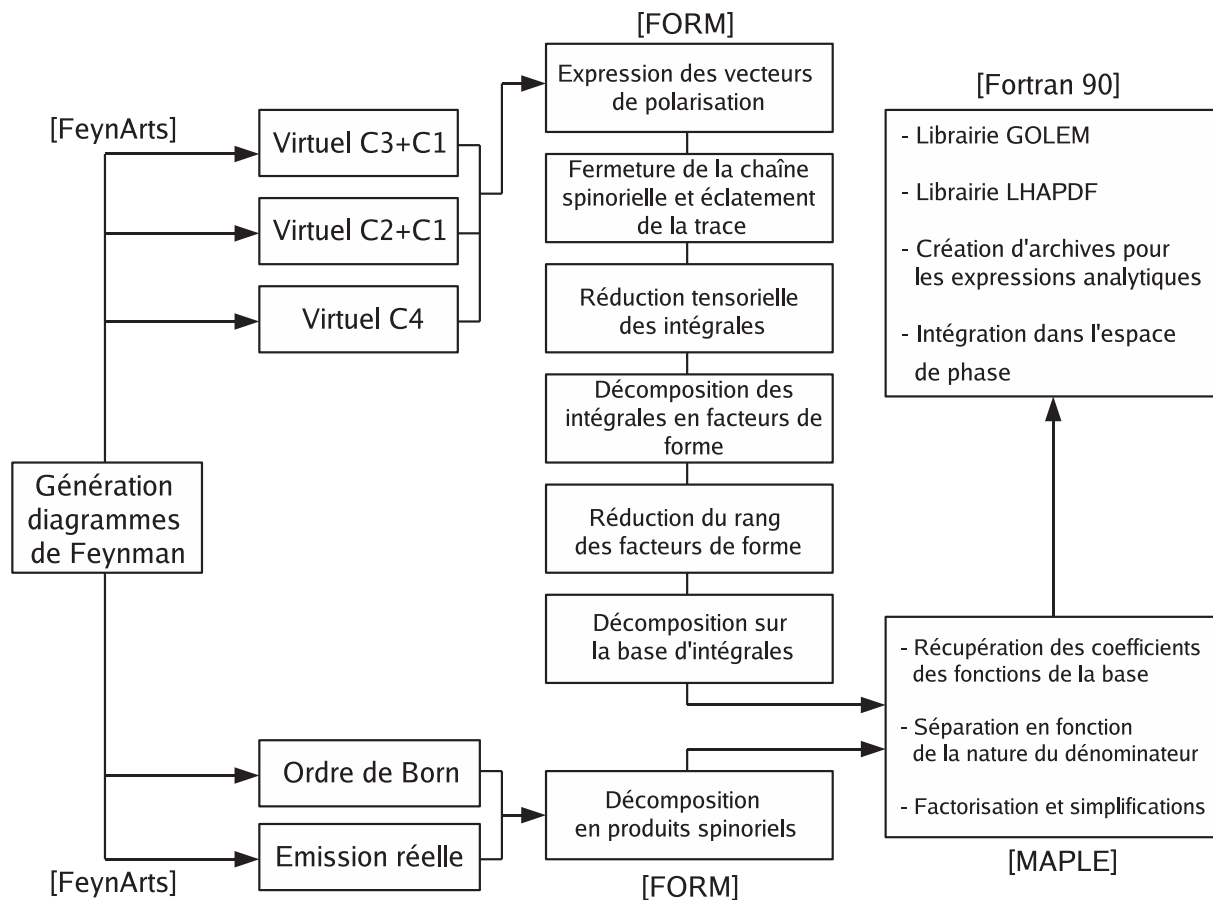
[FeynArts]

Génération diagrammes de Feynman

Virtuel C3+C1

Virtuel C2+C1

Virtuel C4

Ordre de Born

Emission réelle

[FeynArts]

[FORM]

Expression des vecteurs de polarisation

Fermeture de la chaîne spinorielle et éclatement de la trace

Réduction tensorielle des intégrales

Décomposition des intégrales en facteurs de forme

Réduction du rang des facteurs de forme

Décomposition sur la base d'intégrales

Décomposition en produits spinoriels

[FORM]

[Fortran 90]

- Librairie GOLEM

- Librairie LHAPDF

- Création d'archives pour les expressions analytiques

- Intégration dans l'espace de phase

- Récupération des coefficients des fonctions de la base

- Séparation en fonction de la nature du dénominateur

- Factorisation et simplifications

[MAPLE]